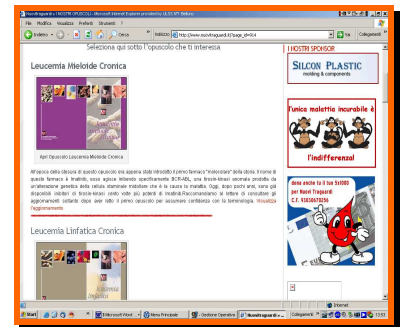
Nuovi traguardi - I NOSTRI OPUSCOLI - Microsoft Internet Explorer provided by ULSS N°5 Ovest Vicentino

File Modifica Visualizza Preferiti Strumenti ?

Indietro Cerca Indirizzo http://www.nuovitraguardi.it/?page_id=914 Vai Collegamenti

Seleziona qui sotto l'opuscolo che ti interessa

Leucemia Mieloide Cronica

Apri Opuscolo Leucemia Mieloide Cronica

All'epoca della stesura di questo opuscolo era appena stato introdotto il primo farmaco "molecolare" della storia. Il nome di questo farmaco è Imatinib, ossia agisce inibendo specificamente BCR-ABL, una tirosin-kinasi anomala prodotta da un'alterazione genetica della cellula staminale midollare che è la causa la malattia. Oggi, dopo pochi anni, sono già disponibili inibitori di tirosin-kinasi venti volte più potenti di Imatinib. Raccomandiamo ai lettori di consultare gli aggiornamenti, soltanto dopo aver letto il primo opuscolo per acquisire confidenza con la terminologia. Visualizza l'aggiornamento

Leucemia Linfatica Cronica

I NOSTRI SPONSOR

SILCON PLASTIC
molding & components

l'unica malattia incurabile è
l'indifferenza

dona anche tu il tuo 5x1000 per Nuovi Traguardi C.F. 93038670256

Internet

Start Microsoft Word Menu Principale Gestione Operativa Nuovi traguardi Collegamenti